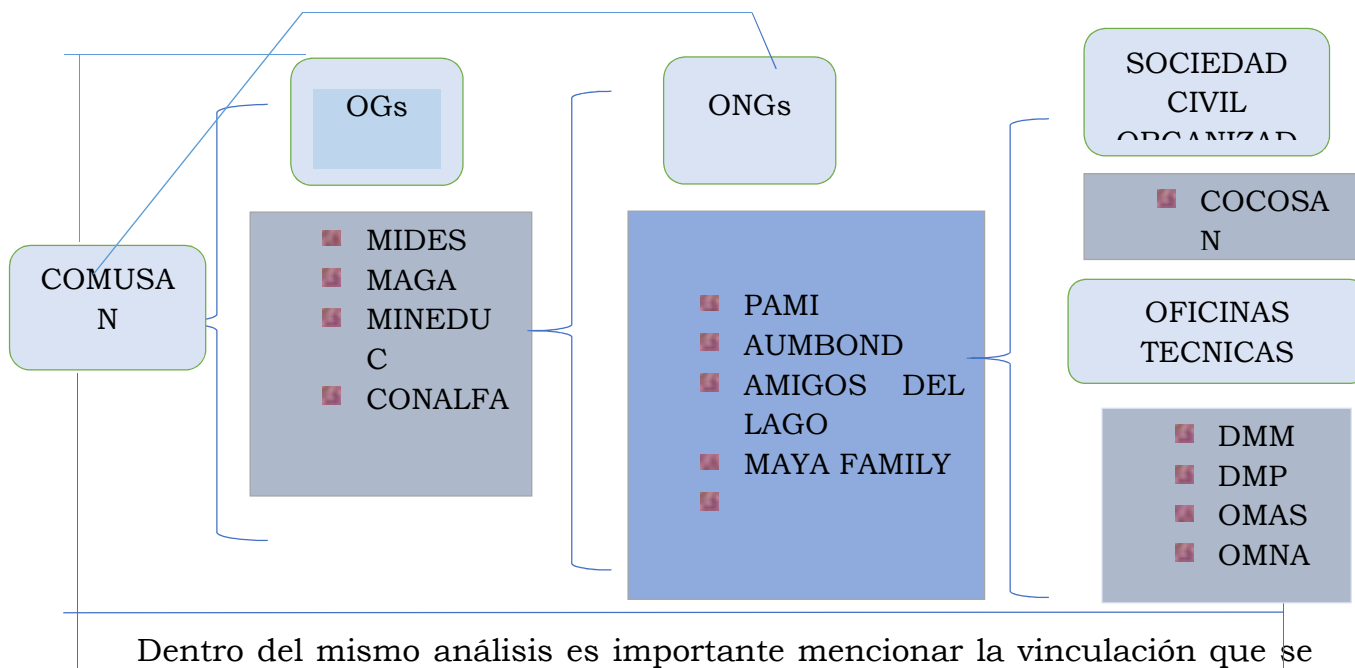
COMUSAN

OGs

MIDES
MAGA
MINEDUC
CONALFA

ONGs

PAMI
AUMBOND
AMIGOS DEL LAGO
MAYA FAMILY

SOCIEDAD CIVIL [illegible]

COCOSAN

OFICINAS TECNICAS

DMM
DMP
OMAS
OMNA

Dentro del mismo análisis es importante mencionar la vinculación que se